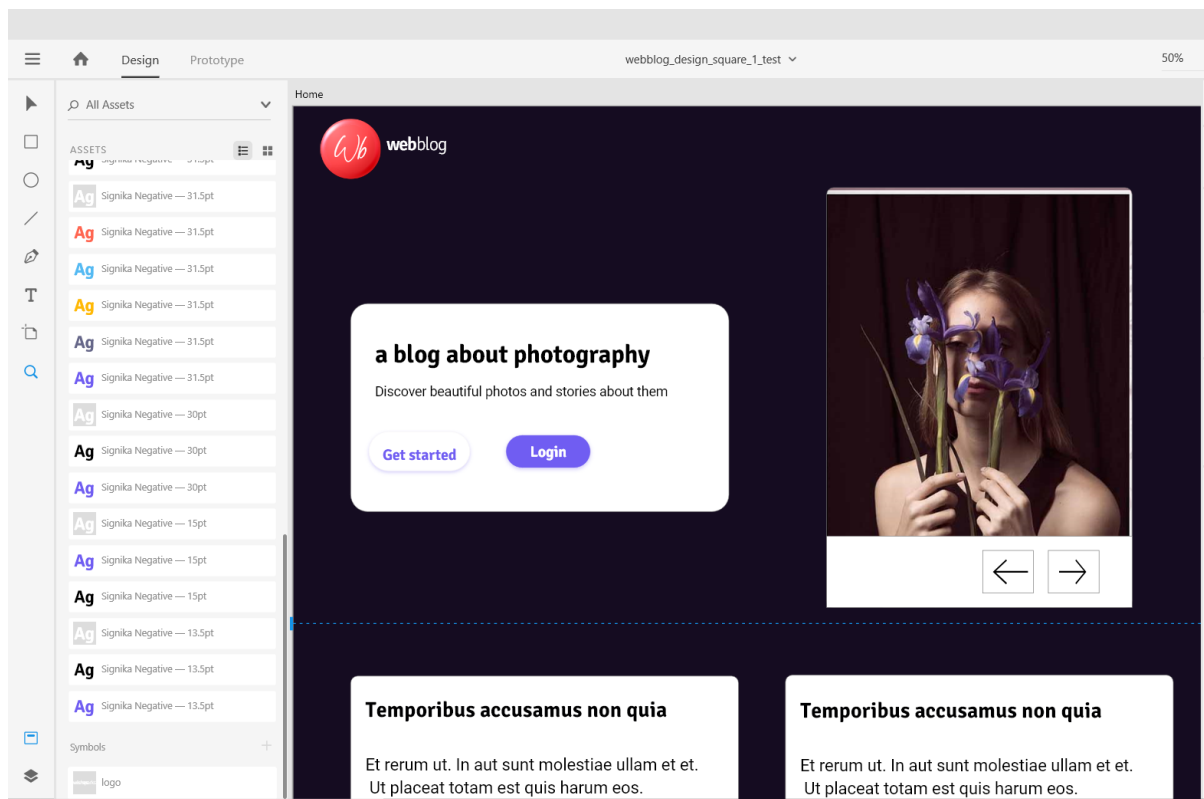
Design Prototype webblog_design_square_1_test 50%

All Assets

ASSETS

Ag Signika Negative — 31.5pt
Ag Signika Negative — 31.5pt
Ag Signika Negative — 31.5pt
Ag Signika Negative — 31.5pt
Ag Signika Negative — 31.5pt
Ag Signika Negative — 31.5pt
Ag Signika Negative — 31.5pt
Ag Signika Negative — 30pt
Ag Signika Negative — 30pt
Ag Signika Negative — 30pt
Ag Signika Negative — 15pt
Ag Signika Negative — 15pt
Ag Signika Negative — 15pt
Ag Signika Negative — 13.5pt
Ag Signika Negative — 13.5pt
Ag Signika Negative — 13.5pt

Symbols

logo

Home

Wb webblog

a blog about photography

Discover beautiful photos and stories about them

Get started Login

Temporibus accusamus non quia

Et rerum ut. In aut sunt molestiae ullam et et. Ut placeat totam est quis harum eos.

Temporibus accusamus non quia

Et rerum ut. In aut sunt molestiae ullam et et. Ut placeat totam est quis harum eos.